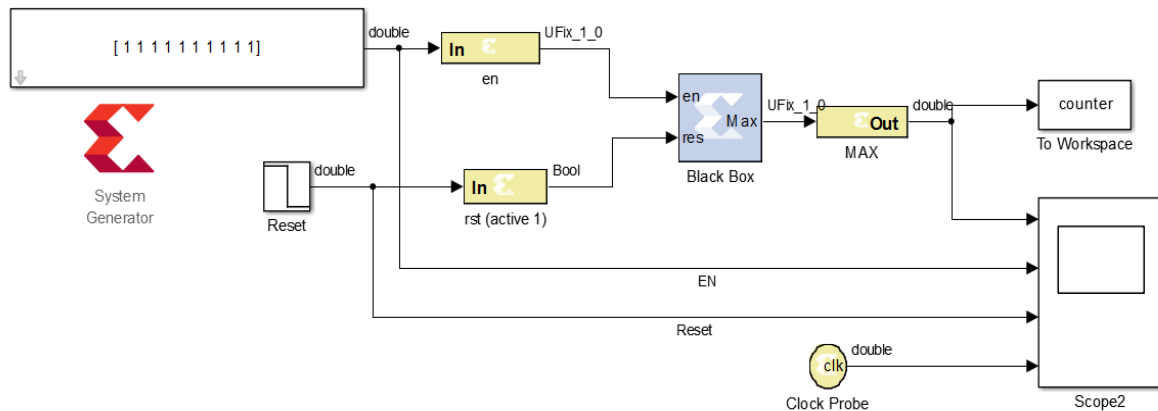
[ 1 1 1 1 1 1 1 1 1 1]

double

In

UFix_1_0

en

System Generator

double

Reset

In

Bool

rst (active 1)

en

res

Max

Black Box

UFix_1_0

Out

MAX

double

counter

To Workspace

EN

Reset

clk

double

Clock Probe

Scope2